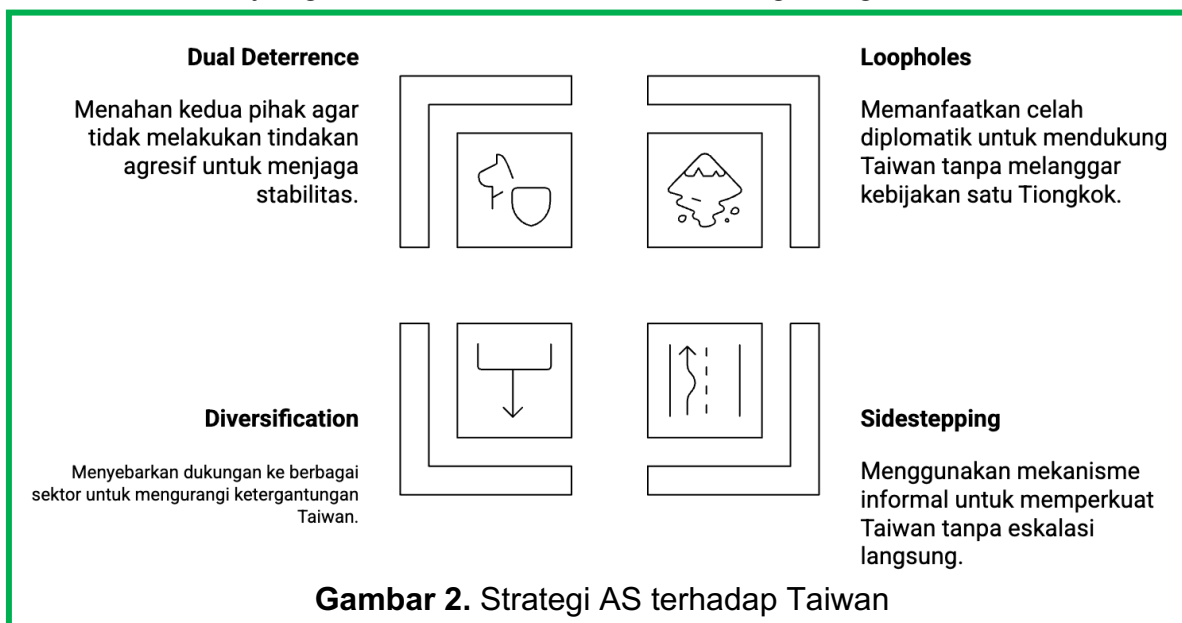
**Dual Deterrence**

Menahan kedua pihak agar tidak melakukan tindakan agresif untuk menjaga stabilitas.

**Loopholes**

Memanfaatkan celah diplomatik untuk mendukung Taiwan tanpa melanggar kebijakan satu Tiongkok.

**Diversification**

Menyebarkan dukungan ke berbagai sektor untuk mengurangi ketergantungan Taiwan.

**Sidestepping**

Menggunakan mekanisme informal untuk memperkuat Taiwan tanpa eskalasi langsung.

**Gambar 2.** Strategi AS terhadap Taiwan